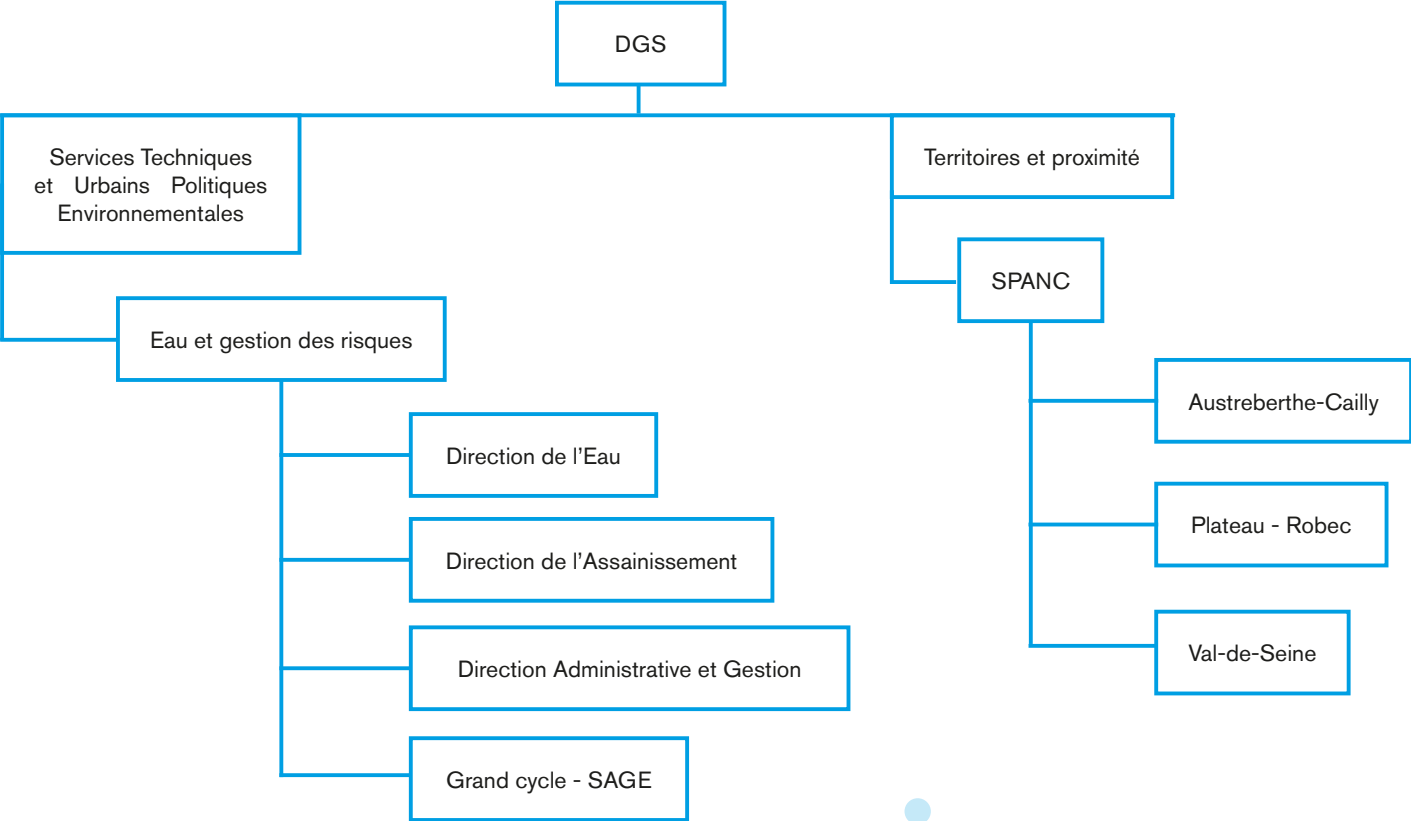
DGS

Services Techniques et Urbains Politiques Environnementales

Territoires et proximité

SPANC

Eau et gestion des risques

Austreberthe-Cailly

Direction de l’Eau

Plateau - Robec

Direction de l’Assainissement

Val-de-Seine

Direction Administrative et Gestion

Grand cycle - SAGE